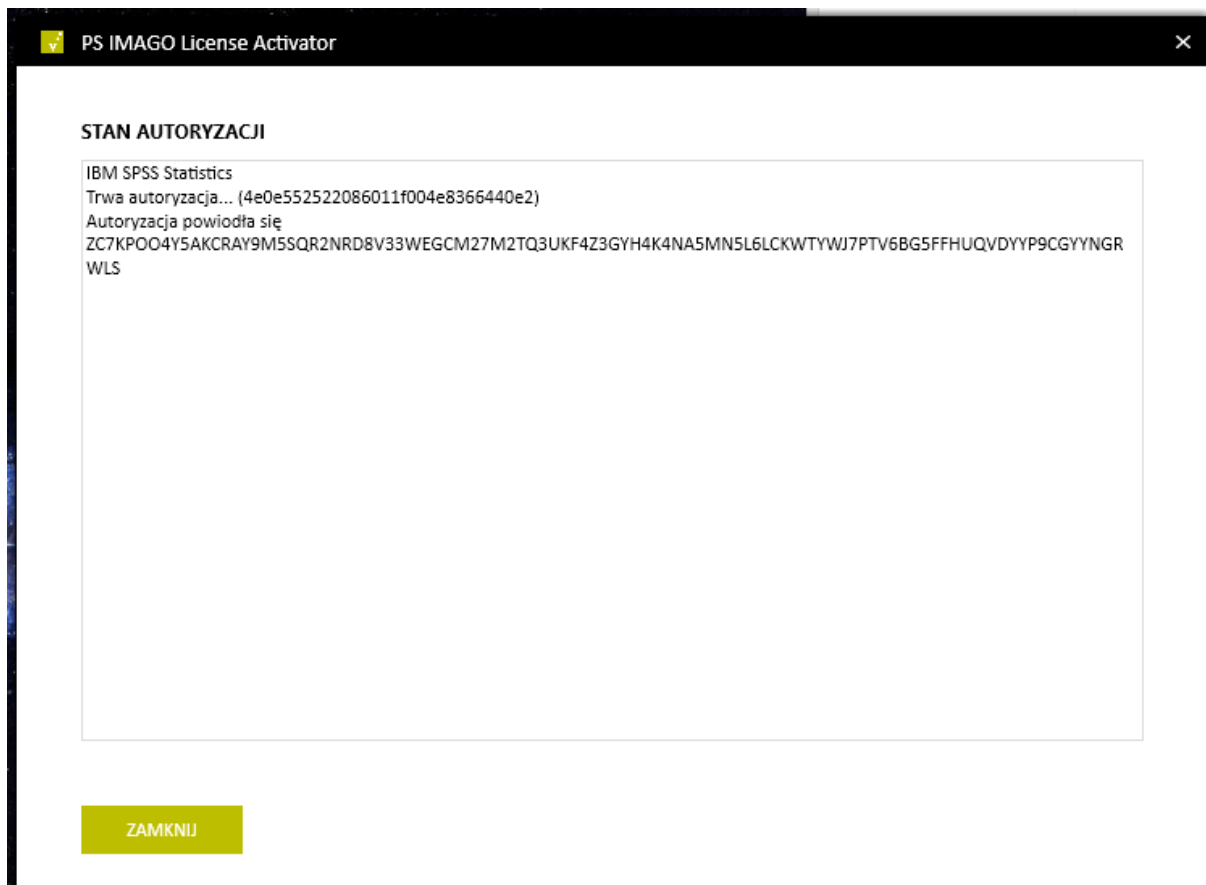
PS IMAGO License Activator

STAN AUTORYZACJI

IBM SPSS Statistics
Trwa autoryzacja... (4e0e552522086011f004e8366440e2)
Autoryzacja powiodła się
ZC7KPOO4Y5AKCRAY9M5SQR2NRD8V33WEGCM27M2TQ3UKF4Z3GYH4K4NA5MN5L6LCKWTYWJ7PTV6BG5FFHUQVDYYP9CGYYNGRWLS

ZAMKNIJ